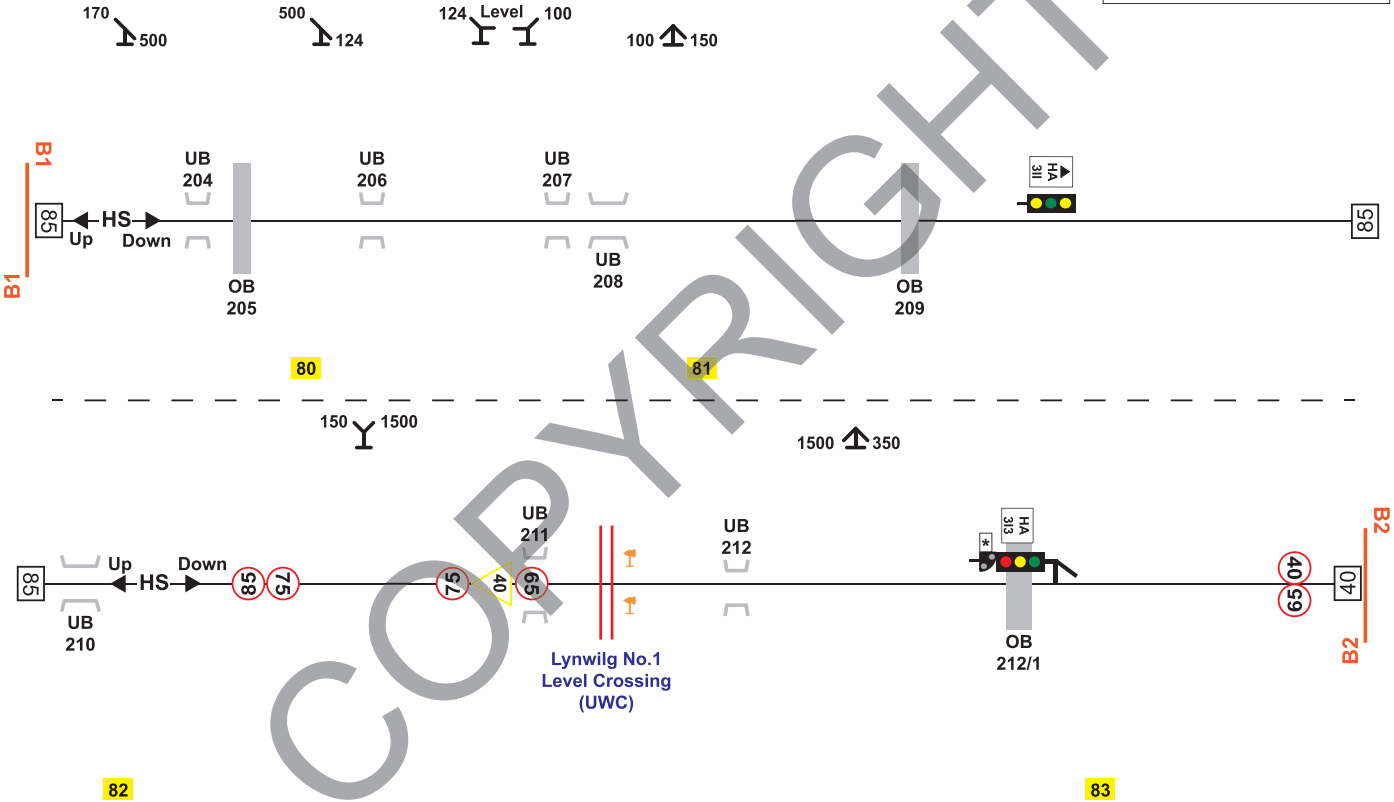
170 500 500 124 124 Level 100 100 150

B1
85
Up
HS
Down
UB 204
OB 205
UB 206
UB 207
UB 208
OB 209
HA 311
85
B1

80
81

150 1500
1500 350

85
UB 210
Up
HS
Down
85
75
75
40
65
UB 211
Lynwilg No.1 Level Crossing (UWC)
UB 212
*
HA 313
OB 212/1
40
65
40
B2
B2

82
83

COPYRIGHT